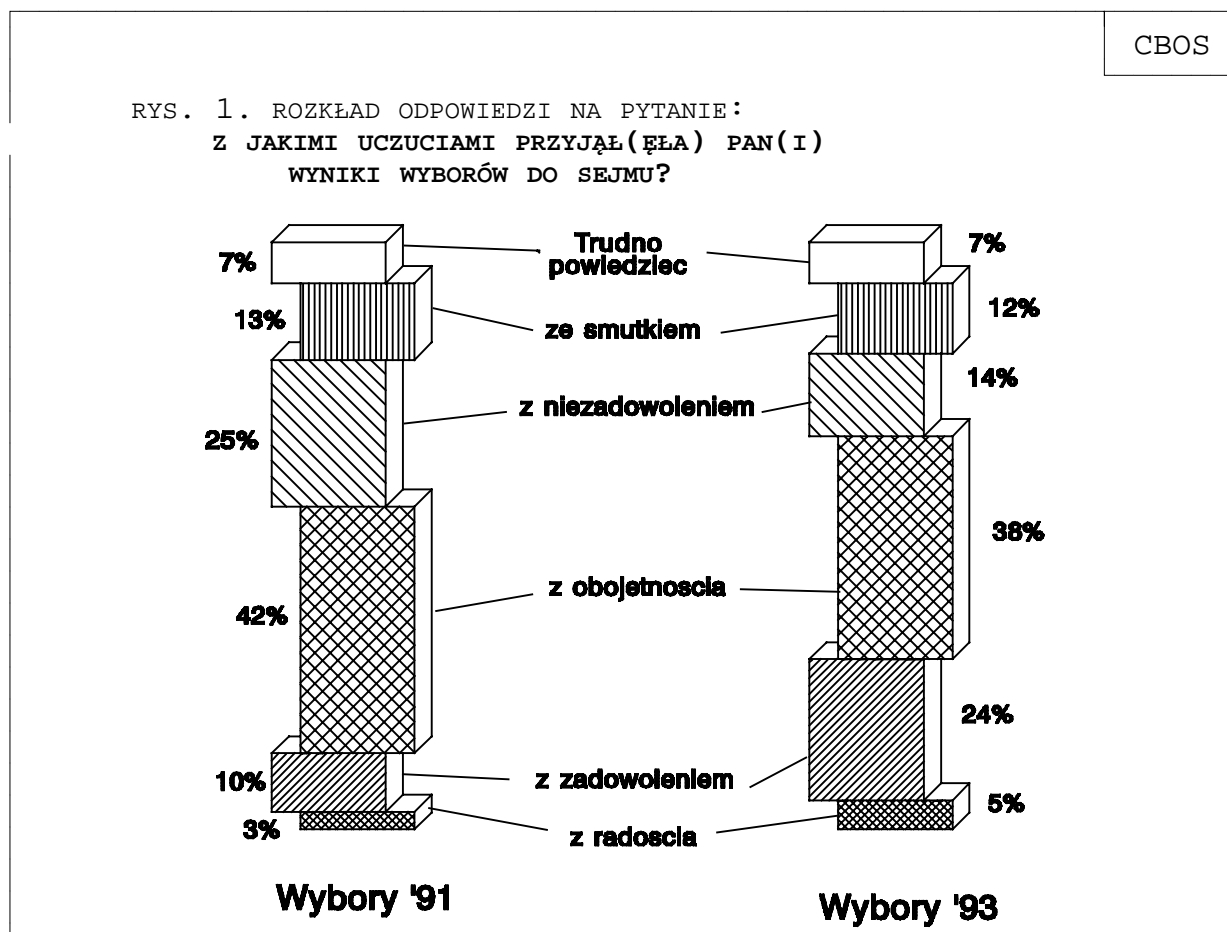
CBOS

RYS. 1. ROZKŁAD ODPOWIEDZI NA PYTANIE:
Z JAKIMI UCZUCIAMI PRZYJĄŁ(ĘŁA) PAN(I) WYNIKI WYBORÓW DO SEJMU?

7%
Trudno powiedziec
7%

13%
ze smutkiem
12%

14%
25%
z niezadowoleniem

38%

z obojetnoscia
42%

24%

10%
z zadowoleniem
5%
3%
z radoscia

Wybory '91

Wybory '93